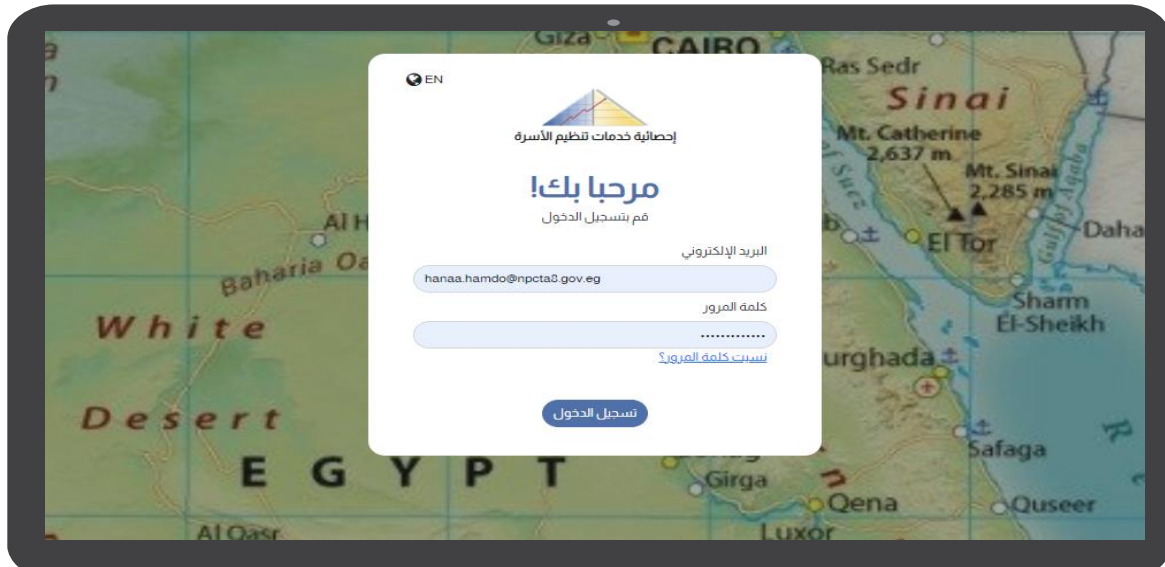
EN

إحصائية خدمات تنظيم الأسرة

مرحبا بك!

قم بتسجيل الدخول

البريد الإلكتروني

hanaa.hamdo@npcta8.gov.eg

كلمة المرور

.............

نسيت كلمة المرور؟

تسجيل الدخول

Giza CAIRO Ras Sedr Sinai Mt. Catherine 2,637 m Mt. Sinai 2,285 m El Tor Dahab Sharm El-Sheikh Al H Baharia Oa White Desert EGYPT Hurghada Safaga Girga Qena Quseer Al Qasr Luxor